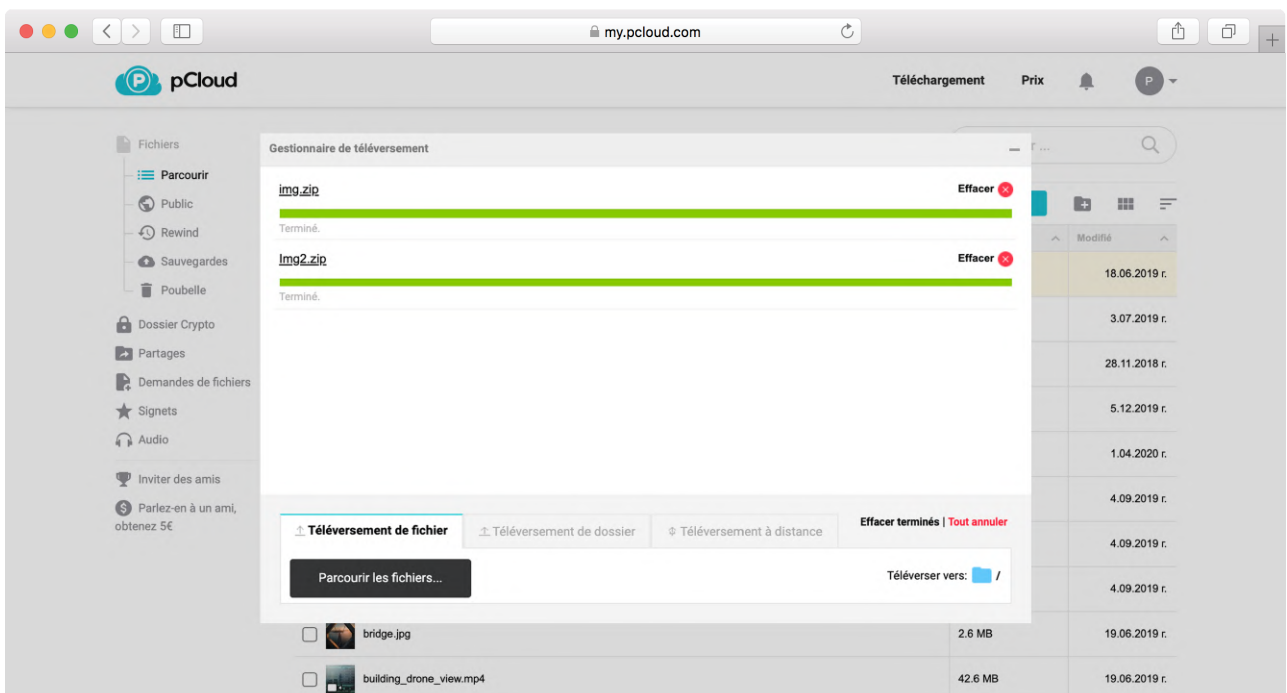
my.pcloud.com

pCloud

Téléchargement Prix P

Fichiers
Parcourir
Public
Rewind
Sauvegardes
Poubelle
Dossier Crypto
Partages
Demandes de fichiers
Signets
Audio
Inviter des amis
Parlez-en à un ami, obtenez 5€

Gestionnaire de téléversement

img.zip
Effacer
Terminé.

Img2.zip
Effacer
Terminé.

Téléversement de fichier
Téléversement de dossier
Téléversement à distance
Effacer terminés | Tout annuler

Parcourir les fichiers...
Téléverser vers: /

r ...

Modifié
18.06.2019 г.
3.07.2019 г.
28.11.2018 г.
5.12.2019 г.
1.04.2020 г.
4.09.2019 г.
4.09.2019 г.
4.09.2019 г.

| | Nom | Taille | Modifié |
|---|---|---|---|
| | bridge.jpg | 2.6 MB | 19.06.2019 г. |
| | building_drone_view.mp4 | 42.6 MB | 19.06.2019 г. |